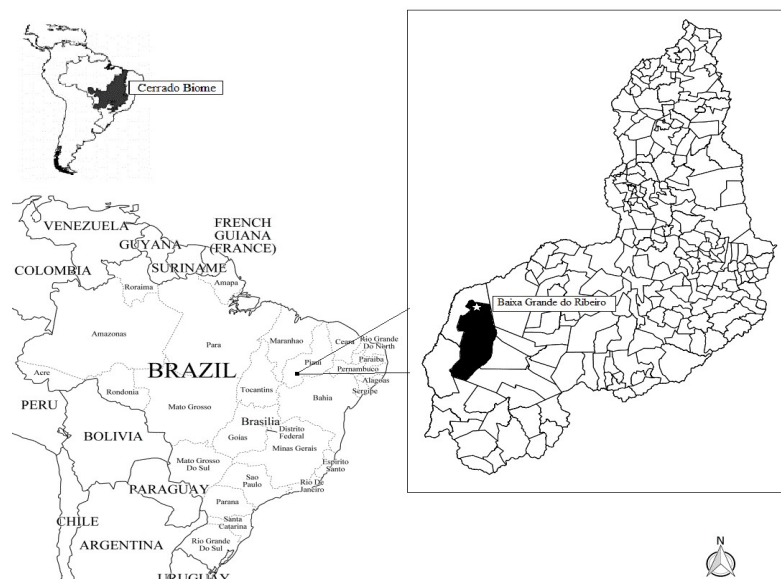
Cerrado Biome

VENEZUELA
GUYANA
FRENCH GUIANA (FRANCE)
COLOMBIA
SURINAME
Roraima
Amapa
Amazonas
Para
Maranhao
Ceara
Rio Grande Do North
Paraiba
Pernambuco
Piaui
Alagoas
Sergipe
Acre
BRAZIL
Tocantins
Rondonia
Bahia
PERU
Mato Grosso
Brasilia
Distrito Federal
Goias
BOLIVIA
Minas Gerais
Mato Grosso Do Sul
Espirito Santo
PARAGUAY
Sao Paulo
Rio De Janeiro
Parana
CHILE
Santa Catarina
ARGENTINA
Rio Grande Do Sul
URUGUAY

Baixa Grande do Ribeiro

N